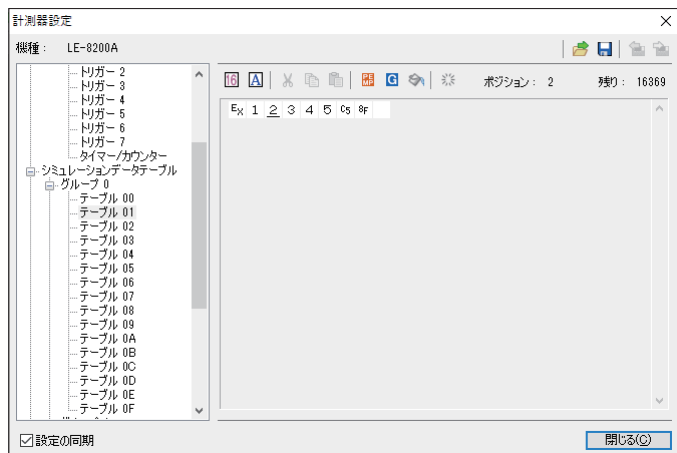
計測器設定

機種： LE-8200A

トリガー 2
トリガー 3
トリガー 4
トリガー 5
トリガー 6
トリガー 7
タイマー/カウンター
シミュレーションデータテーブル
グループ 0
テーブル 00
テーブル 01
テーブル 02
テーブル 03
テーブル 04
テーブル 05
テーブル 06
テーブル 07
テーブル 08
テーブル 09
テーブル 0A
テーブル 0B
テーブル 0C
テーブル 0D
テーブル 0E
テーブル 0F

16 A

ポジション： 2 残り： 16369

$E_X$ 1 2 3 4 5 CS 8F

☑設定の同期

閉じる(C)